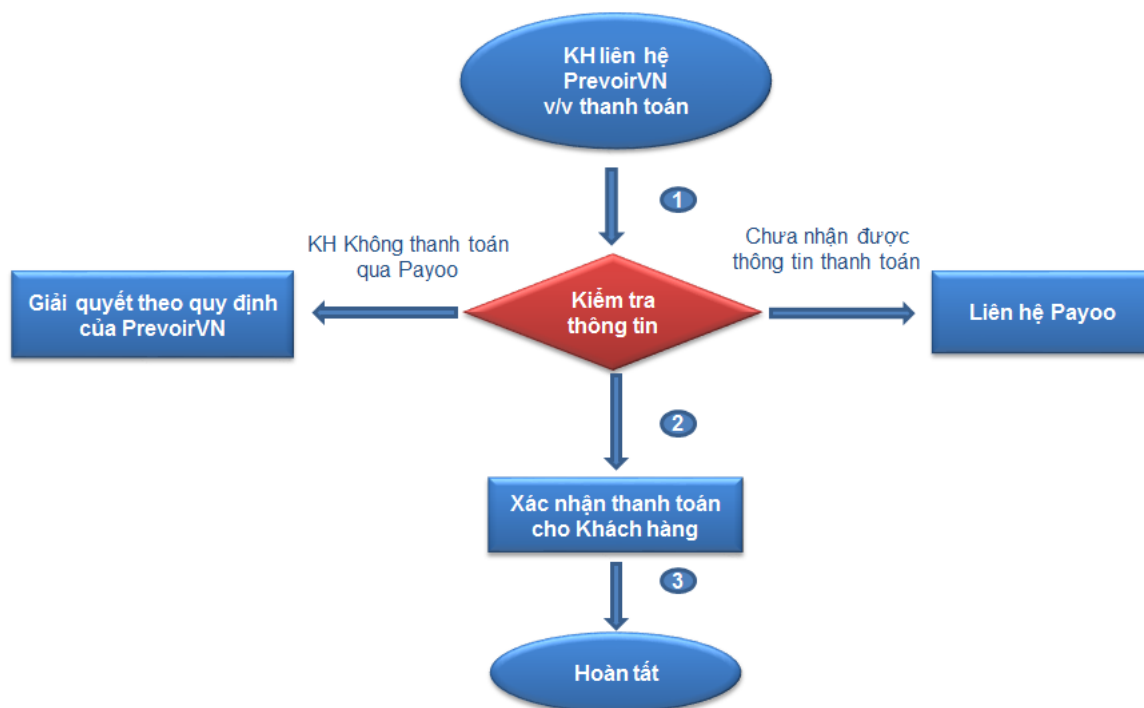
KH liên hệ PrevoirVN v/v thanh toán

1

KH Không thanh toán qua Payoo

Chưa nhận được thông tin thanh toán

Giải quyết theo quy định của PrevoirVN

Kiểm tra thông tin

Liên hệ Payoo

2

Xác nhận thanh toán cho Khách hàng

3

Hoàn tất